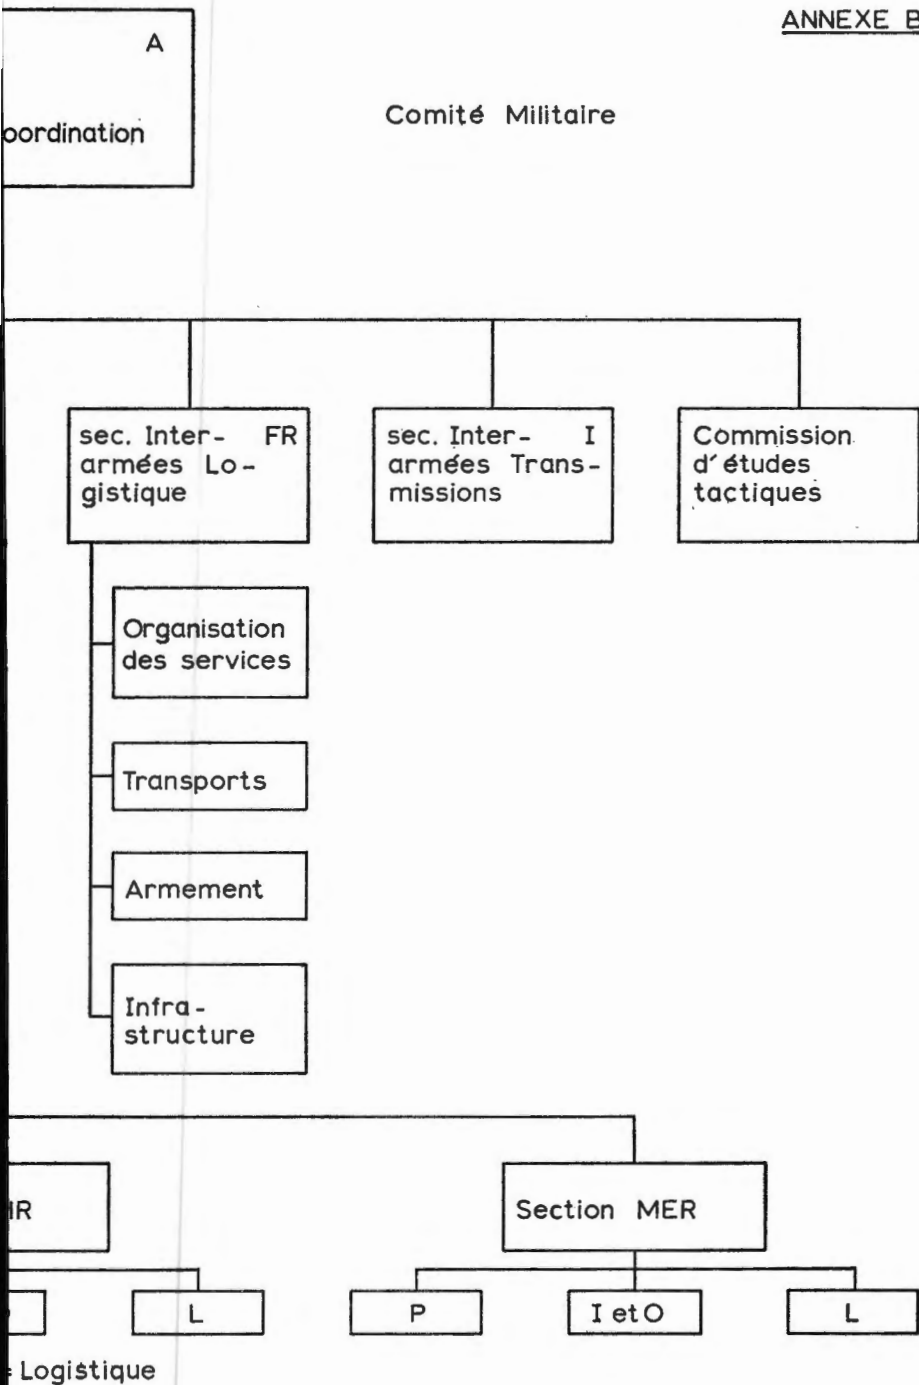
ANNEXE B

A

oordination

Comité Militaire

sec. Interarmées Logistique FR

sec. Interarmées Transmissions I

Commission d'études tactiques

Organisation des services

Transports

Armement

Infrastructure

IR

Section MER

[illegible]

L

P

I et O

L

Logistique